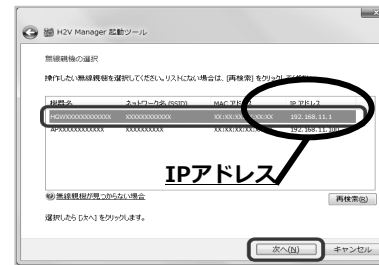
H2V Manager 起動ツール

無線機器の選択

操作したい無線機器を選択してください。リストにない場合は、[再検索] をクリックしてください。

| 機器名 | ネットワーク名 (SSID) | MAC アドレス | IP アドレス |
|---|---|---|---|
| H2VXXXXXXXXXXXXX | XXXXXXXXXXXX | XX:XX:XX:XX:XX:XX | 192.168.11.1 |
| APXXXXXXXXXXXX | XXXXXXXXXX | XX:XX:XX:XX:XX:XX | 192.168.11.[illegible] |

IPアドレス

無線機器が見つからない場合

再検索(R)

選択したら [次へ] をクリックします。

次へ(N)

キャンセル